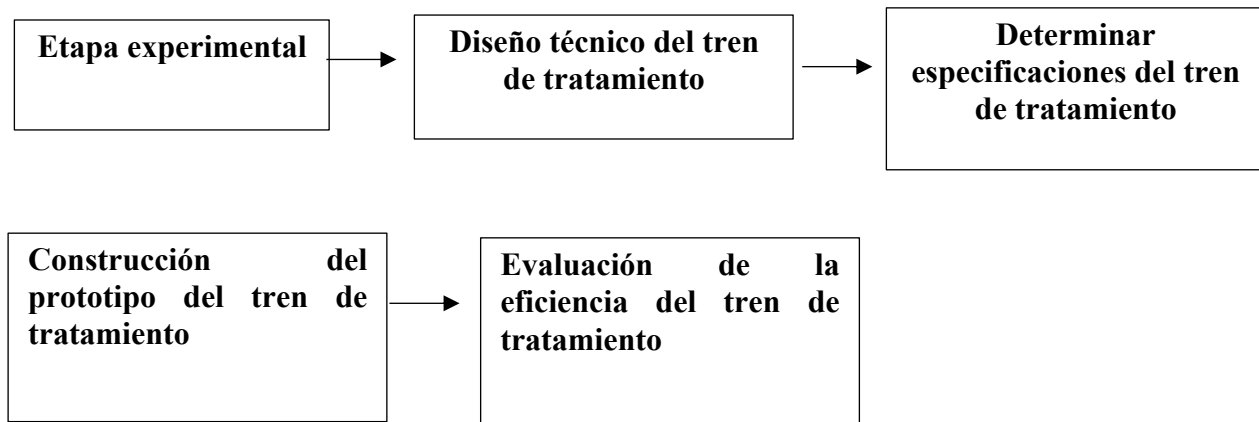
Etapa experimental

Diseño técnico del tren de tratamiento

Determinar especificaciones del tren de tratamiento

Construcción del prototipo del tren de tratamiento

Evaluación de la eficiencia del tren de tratamiento